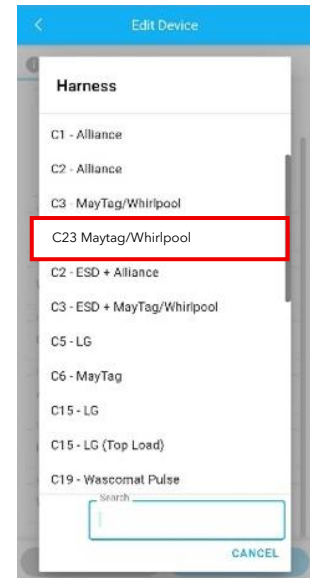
Edit Device

Harness

C1 - Alliance

C2 - Alliance

C3 - MayTag/Whirlpool

C23 Maytag/Whirlpool

C2 - ESD + Alliance

C3 - ESD + MayTag/Whirlpool

C5 - LG

C6 - MayTag

C15 - LG

C15 - LG (Top Load)

C19 - Wascomat Pulse

Search

CANCEL